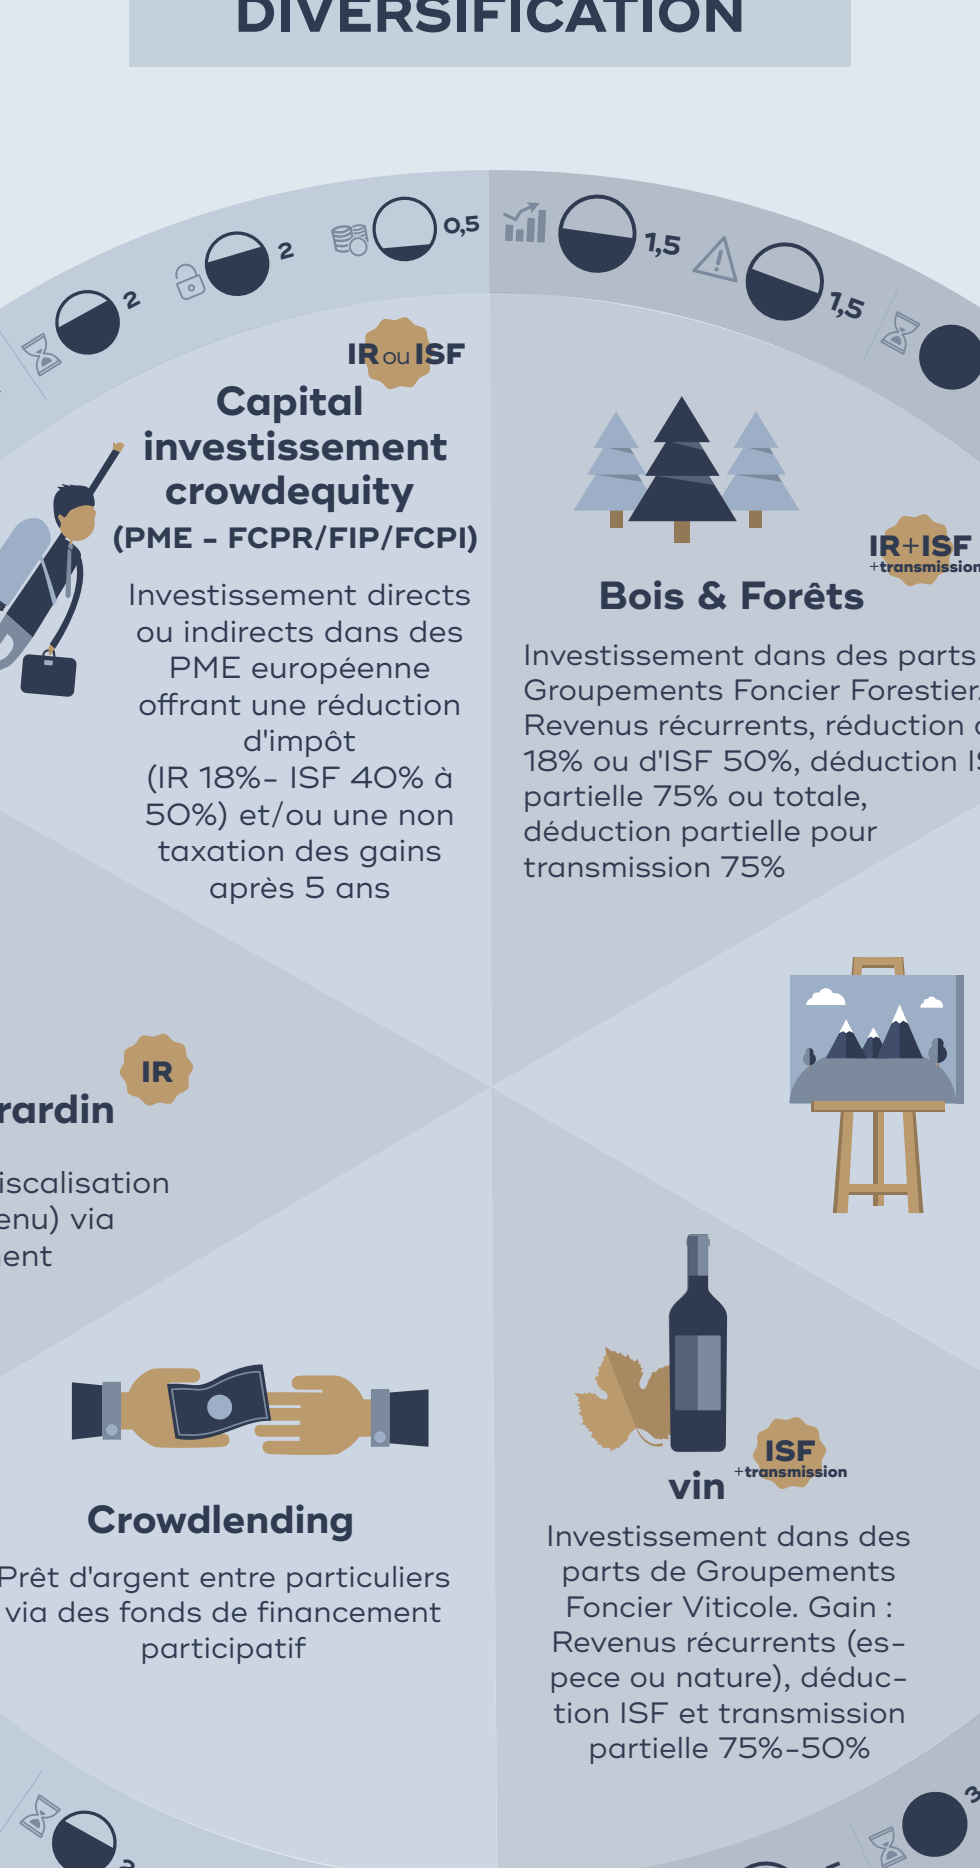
DIVERSIFICATION

2 2 0,5 1,5 1,5

IR ou ISF

Capital investissement crowdequity (PME - FCPR/FIP/FCPI)

Investissement directs ou indirects dans des PME européenne offrant une réduction d'impôt (IR 18%- ISF 40% à 50%) et/ou une non taxation des gains après 5 ans

IR+ISF +transmission

Bois & Forêts

Investissement dans des parts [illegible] Groupements Foncier Forestier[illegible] Revenus récurrents, réduction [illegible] 18% ou d'ISF 50%, déduction I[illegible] partielle 75% ou totale, déduction partielle pour transmission 75%

IR

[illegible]rardin

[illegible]iscalisation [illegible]enu) via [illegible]ent

Crowdlending

Prêt d'argent entre particuliers via des fonds de financement participatif

ISF +transmission

vin

Investissement dans des parts de Groupements Foncier Viticole. Gain : Revenus récurrents (espece ou nature), déduction ISF et transmission partielle 75%-50%

3